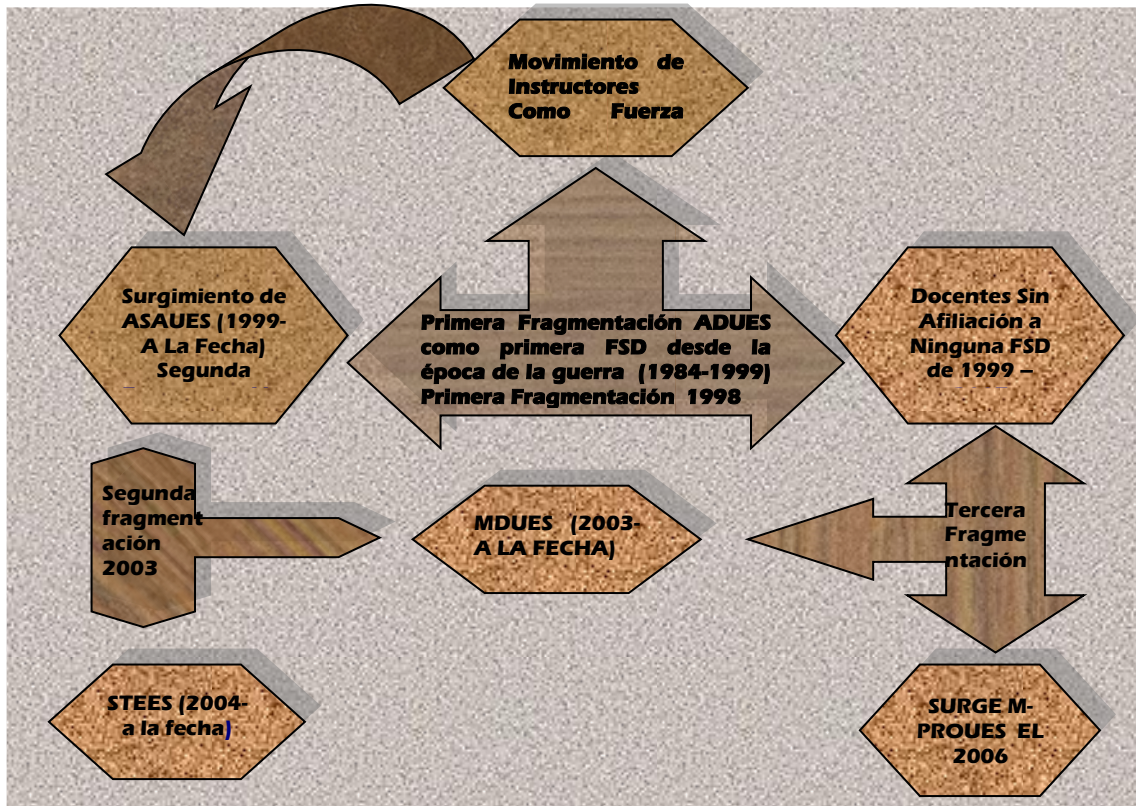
Movimiento de Instructores Como Fuerza

Surgimiento de ASAUES (1999- A La Fecha) Segunda

Primera Fragmentación ADUES como primera FSD desde la época de la guerra (1984-1999) Primera Fragmentación 1998

Docentes Sin Afiliación a Ninguna FSD de 1999 –

Segunda fragmentación 2003

MDUES (2003- A LA FECHA)

Tercera Fragmentación

STEES (2004- a la fecha)

SURGE M-PROUES EL 2006